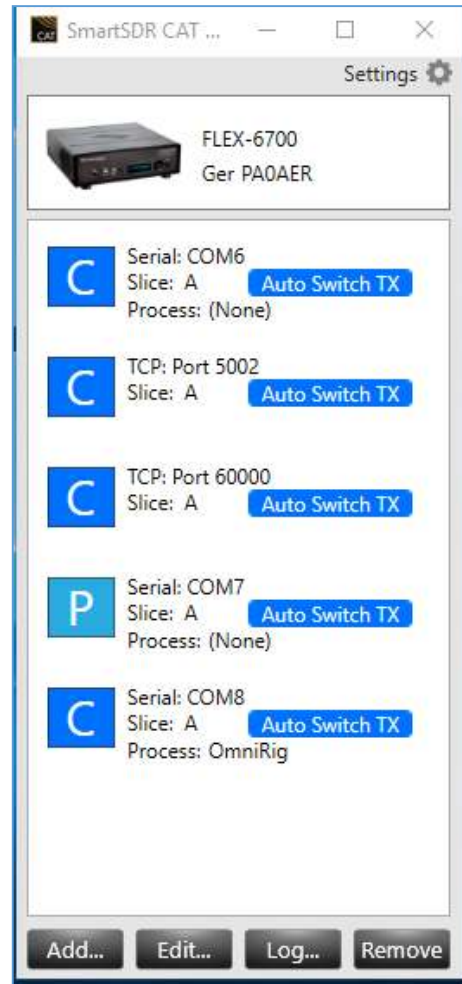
CAT SmartSDR CAT ...

Settings

FLEX-6700
Ger PA0AER

C
Serial: COM6
Slice: A
Auto Switch TX
Process: (None)

C
TCP: Port 5002
Slice: A
Auto Switch TX

C
TCP: Port 60000
Slice: A
Auto Switch TX

P
Serial: COM7
Slice: A
Auto Switch TX
Process: (None)

C
Serial: COM8
Slice: A
Auto Switch TX
Process: OmniRig

Add... Edit... Log... Remove